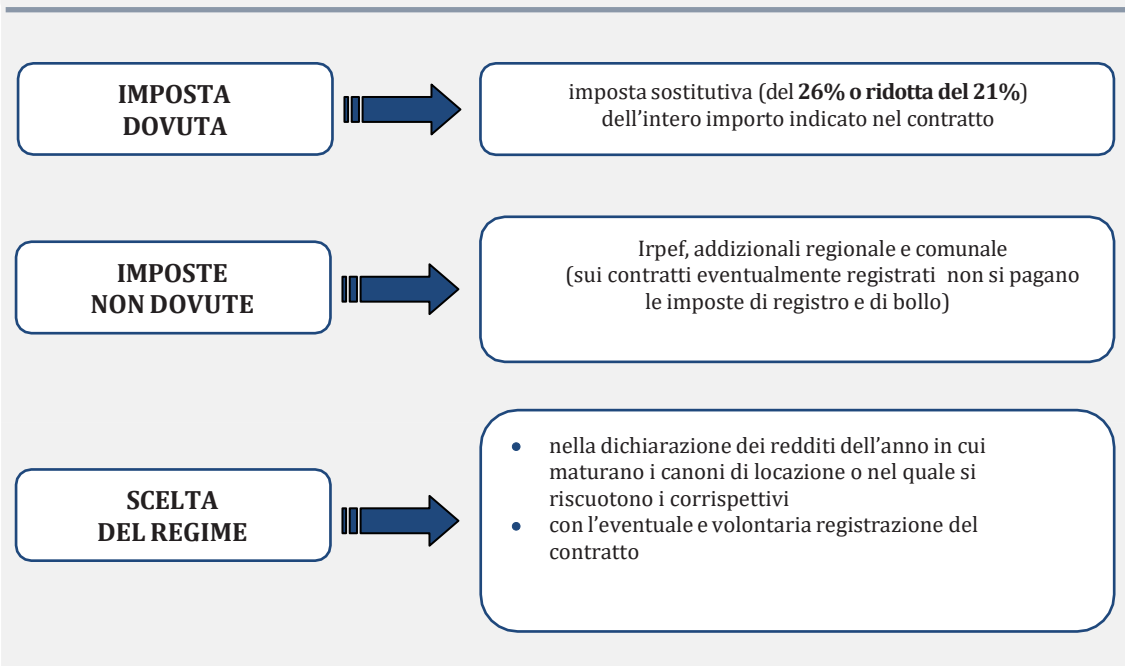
IMPOSTA DOVUTA

imposta sostitutiva (del **26% o ridotta del 21%**) dell’intero importo indicato nel contratto

IMPOSTE NON DOVUTE

Irpef, addizionali regionale e comunale
(sui contratti eventualmente registrati non si pagano le imposte di registro e di bollo)

SCELTA DEL REGIME

- nella dichiarazione dei redditi dell’anno in cui maturano i canoni di locazione o nel quale si riscuotono i corrispettivi
- con l’eventuale e volontaria registrazione del contratto